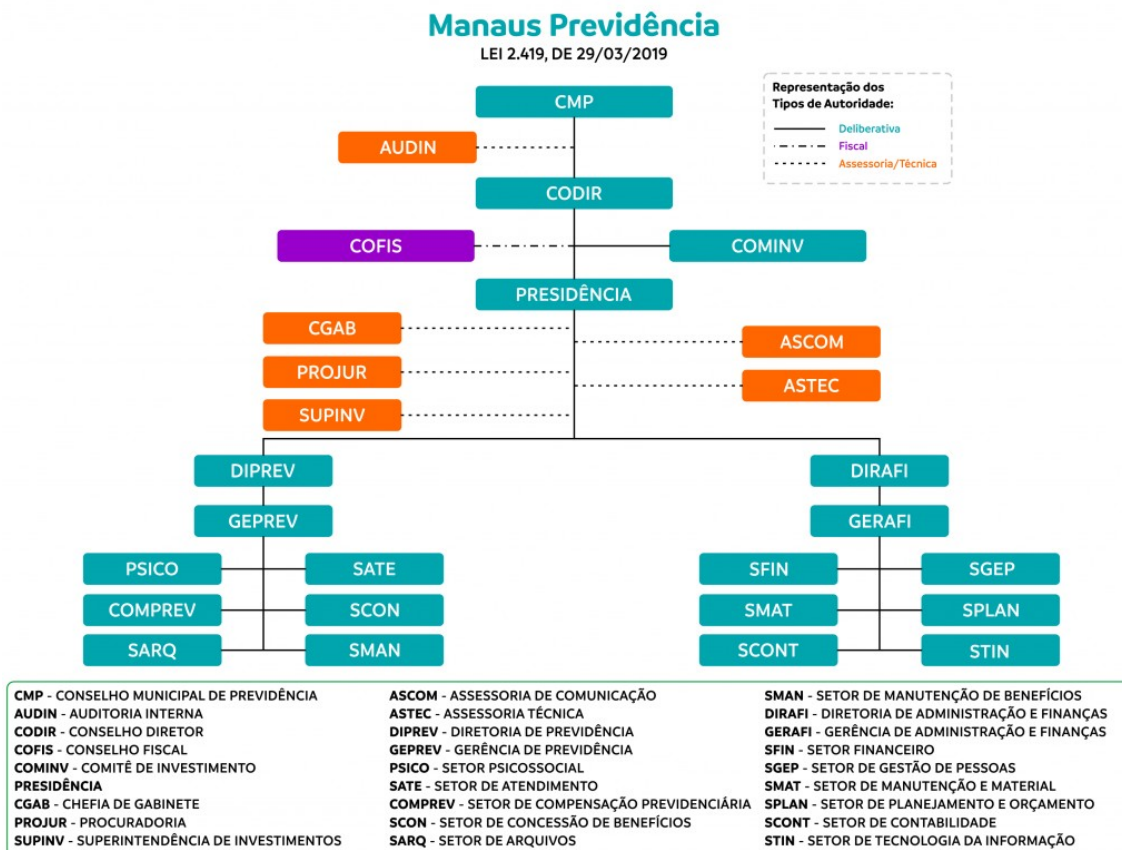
Manaus Previdência
LEI 2.419, DE 29/03/2019

Representação dos Tipos de Autoridade:
Deliberativa
Fiscal
Assessoria/Técnica

CMP
AUDIN
CODIR
COFIS
COMINV
PRESIDÊNCIA
CGAB
PROJUR
SUPINV
ASCOM
ASTEC
DIPREV
GEPREV
PSICO
SATE
COMPREV
SCON
SARQ
SMAN
DIRAFI
GERAFI
SFIN
SGEP
SMAT
SPLAN
SCONT
STIN

CMP - CONSELHO MUNICIPAL DE PREVIDÊNCIA
AUDIN - AUDITORIA INTERNA
CODIR - CONSELHO DIRETOR
COFIS - CONSELHO FISCAL
COMINV - COMITÊ DE INVESTIMENTO
PRESIDÊNCIA
CGAB - CHEFIA DE GABINETE
PROJUR - PROCURADORIA
SUPINV - SUPERINTENDÊNCIA DE INVESTIMENTOS

ASCOM - ASSESSORIA DE COMUNICAÇÃO
ASTEC - ASSESSORIA TÉCNICA
DIPREV - DIRETORIA DE PREVIDÊNCIA
GEPREV - GERÊNCIA DE PREVIDÊNCIA
PSICO - SETOR PSICOSSOCIAL
SATE - SETOR DE ATENDIMENTO
COMPREV - SETOR DE COMPENSAÇÃO PREVIDENCIÁRIA
SCON - SETOR DE CONCESSÃO DE BENEFÍCIOS
SARQ - SETOR DE ARQUIVOS

SMAN - SETOR DE MANUTENÇÃO DE BENEFÍCIOS
DIRAFI - DIRETORIA DE ADMINISTRAÇÃO E FINANÇAS
GERAFI - GERÊNCIA DE ADMINISTRAÇÃO E FINANÇAS
SFIN - SETOR FINANCEIRO
SGEP - SETOR DE GESTÃO DE PESSOAS
SMAT - SETOR DE MANUTENÇÃO E MATERIAL
SPLAN - SETOR DE PLANEJAMENTO E ORÇAMENTO
SCONT - SETOR DE CONTABILIDADE
STIN - SETOR DE TECNOLOGIA DA INFORMAÇÃO